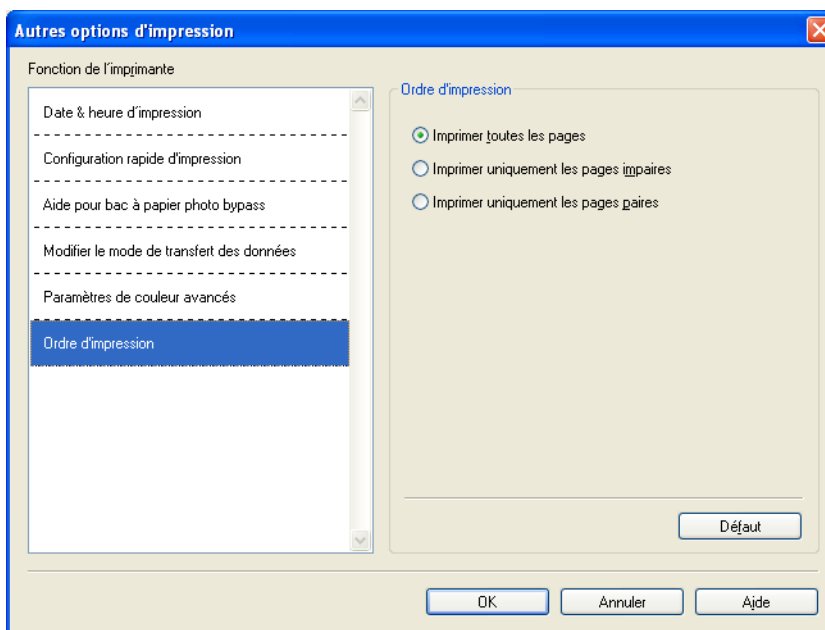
Autres options d'impression

Fonction de l'imprimante

Date & heure d'impression

Configuration rapide d'impression

Aide pour bac à papier photo bypass

Modifier le mode de transfert des données

Paramètres de couleur avancés

Ordre d'impression

Ordre d'impression

Imprimer toutes les pages

Imprimer uniquement les pages impaires

Imprimer uniquement les pages paires

Défaut

OK

Annuler

Aide